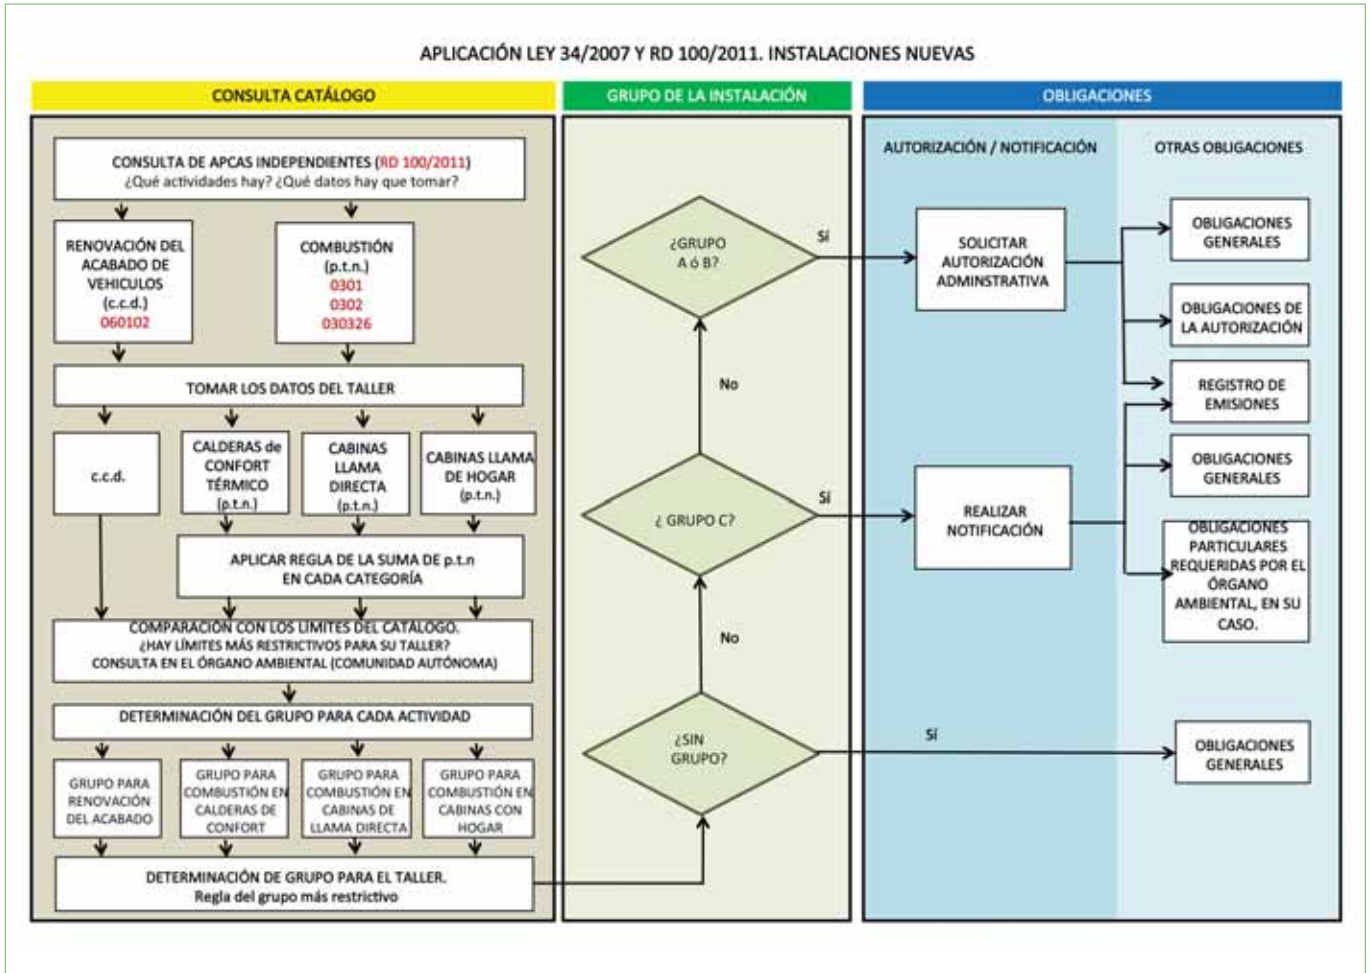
APLICACIÓN LEY 34/2007 Y RD 100/2011. INSTALACIONES NUEVAS

CONSULTA CATÁLOGO

CONSULTA DE APCAS INDEPENDIENTES (RD 100/2011)
¿Qué actividades hay? ¿Qué datos hay que tomar?

RENOVACIÓN DEL ACABADO DE VEHICULOS (c.c.d.) 060102

COMBUSTIÓN (p.t.n.) 0301 0302 030326

TOMAR LOS DATOS DEL TALLER

c.c.d.

CALDERAS de CONFORT TÉRMICO (p.t.n.)

CABINAS LLAMA DIRECTA (p.t.n.)

CABINAS LLAMA DE HOGAR (p.t.n.)

APLICAR REGLA DE LA SUMA DE p.t.n EN CADA CATEGORÍA

COMPARACIÓN CON LOS LIMITES DEL CATÁLOGO.
¿HAY LÍMITES MÁS RESTRICTIVOS PARA SU TALLER?
CONSULTA EN EL ÓRGANO AMBIENTAL (COMUNIDAD AUTÓNOMA)

DETERMINACIÓN DEL GRUPO PARA CADA ACTIVIDAD

GRUPO PARA RENOVACIÓN DEL ACABADO

GRUPO PARA COMBUSTIÓN EN CALDERAS DE CONFORT

GRUPO PARA COMBUSTIÓN EN CABINAS DE LLAMA DIRECTA

GRUPO PARA COMBUSTIÓN EN CABINAS CON HOGAR

DETERMINACIÓN DE GRUPO PARA EL TALLER.
Regla del grupo más restrictivo

GRUPO DE LA INSTALACIÓN

¿GRUPO A ó B?

Sí

No

¿ GRUPO C?

Sí

No

¿SIN GRUPO?

Sí

OBLIGACIONES

AUTORIZACIÓN / NOTIFICACIÓN

OTRAS OBLIGACIONES

SOLICITAR AUTORIZACIÓN ADMINSTRATIVA

REALIZAR NOTIFICACIÓN

OBLIGACIONES GENERALES

OBLIGACIONES DE LA AUTORIZACIÓN

REGISTRO DE EMISIONES

OBLIGACIONES GENERALES

OBLIGACIONES PARTICULARES REQUERIDAS POR EL ÓRGANO AMBIENTAL, EN SU CASO.

OBLIGACIONES GENERALES